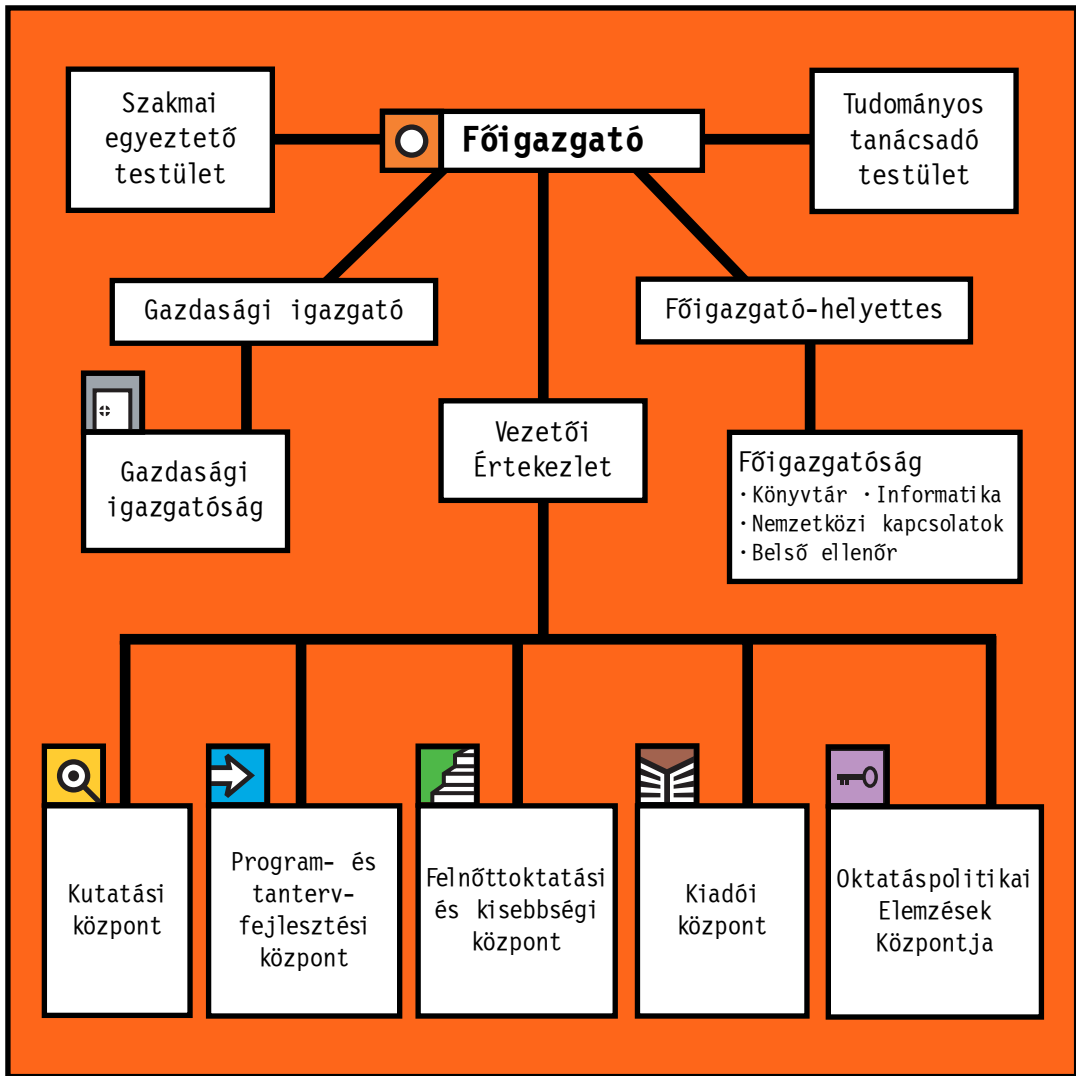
Szakmai egyeztető testület

Főigazgató

Tudományos tanácsadó testület

Gazdasági igazgató

Főigazgató-helyettes

Gazdasági igazgatóság

Vezetői Értekezlet

Főigazgatóság
· Könyvtár · Informatika
· Nemzetközi kapcsolatok
· Belső ellenőr

Kutatási központ

Program- és tanterv-fejlesztési központ

Felnőttoktatási és kisebbségi központ

Kiadói központ

Oktatáspolitikai Elemzések Központja